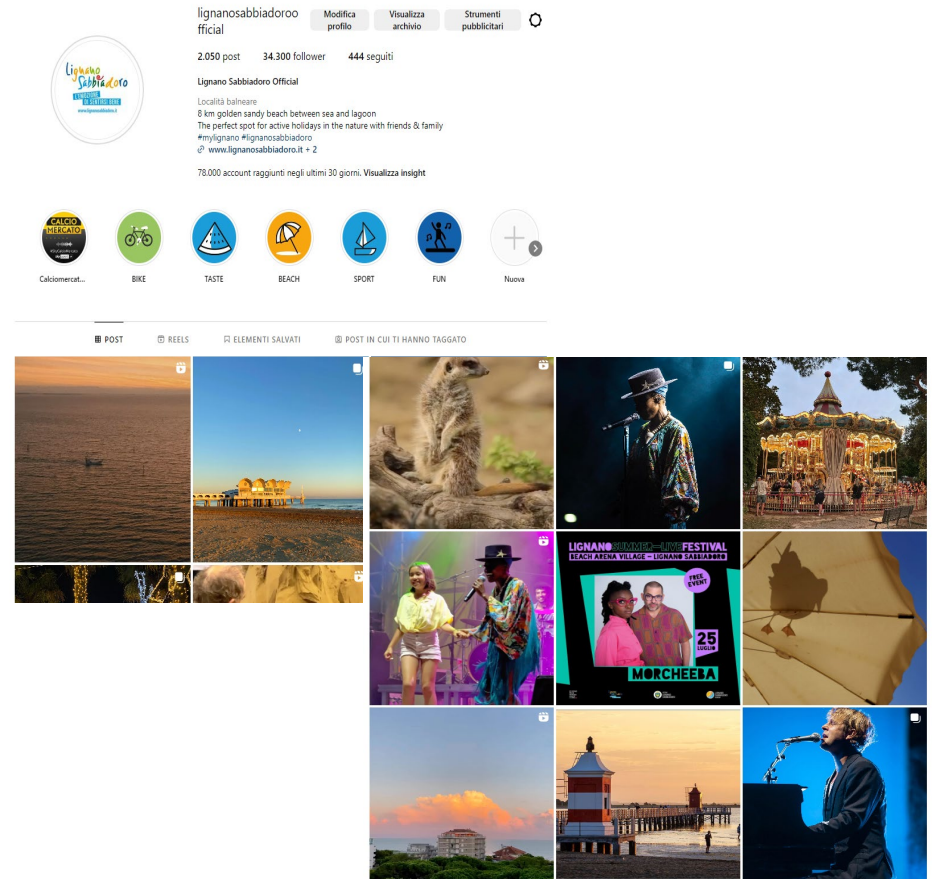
lignanosabbiadoroofficial

Modifica profilo Visualizza archivio Strumenti pubblicitari

2.050 post 34.300 follower 444 seguiti

Lignano Sabbiadoro Official

Località balneare
8 km golden sandy beach between sea and lagoon
The perfect spot for active holidays in the nature with friends & family
#mylignano #lignanosabbiadoro
www.lignanosabbiadoro.it + 2

78.000 account raggiunti negli ultimi 30 giorni. Visualizza insight

Lignano Sabbiadoro
www.lignanosabbiadoro.it

CALCIO MERCATO

Calciomercat... BIKE TASTE BEACH SPORT FUN Nuova

POST REELS ELEMENTI SALVATI POST IN CUI TI HANNO TAGGATO

LIGNANO SUMMER LIVE FESTIVAL
BEACH ARENA VILLAGE – LIGNANO SABBIADORO
FREE EVENT
25 LUGLIO
MORCHEEBA